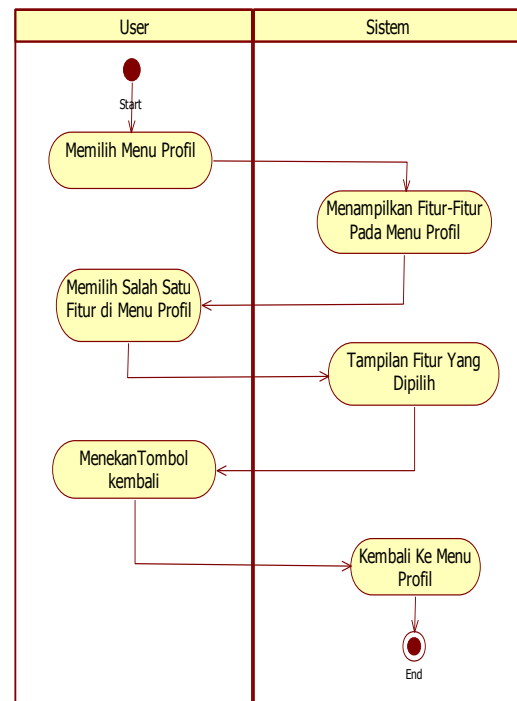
User

Sistem

Start

Memilih Menu Profil

Menampilkan Fitur-Fitur Pada Menu Profil

Memilih Salah Satu Fitur di Menu Profil

Tampilan Fitur Yang Dipilih

MenekanTombol kembali

Kembali Ke Menu Profil

End